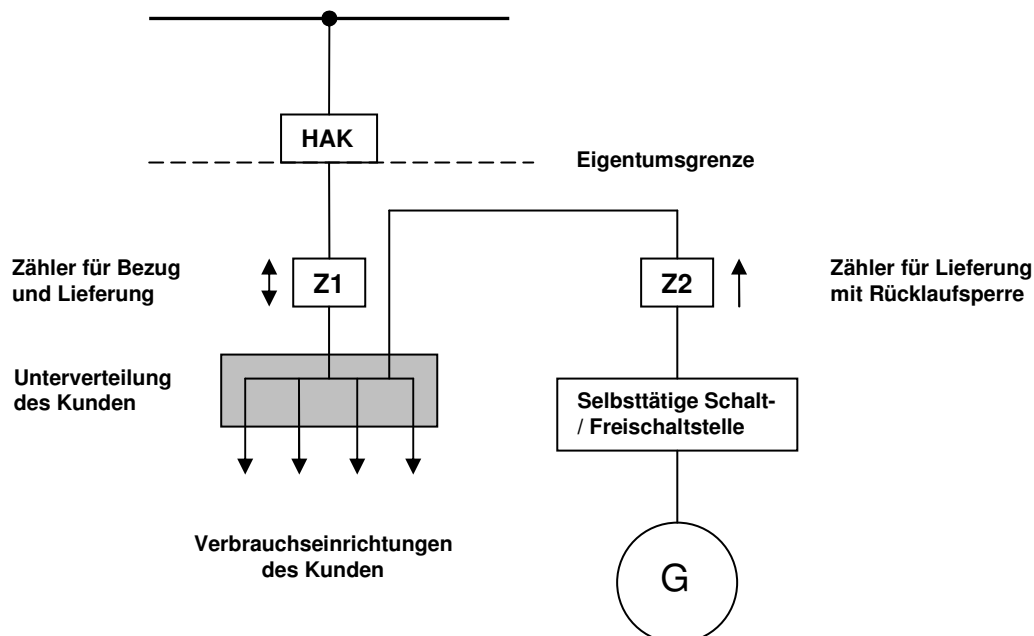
HAK

Eigentumsgrenze

Zähler für Bezug und Lieferung

Z1

Z2

Zähler für Lieferung mit Rücklaufsperre

Unterverteilung des Kunden

Selbsttätige Schalt- / Freischaltstelle

Verbrauchseinrichtungen des Kunden

G